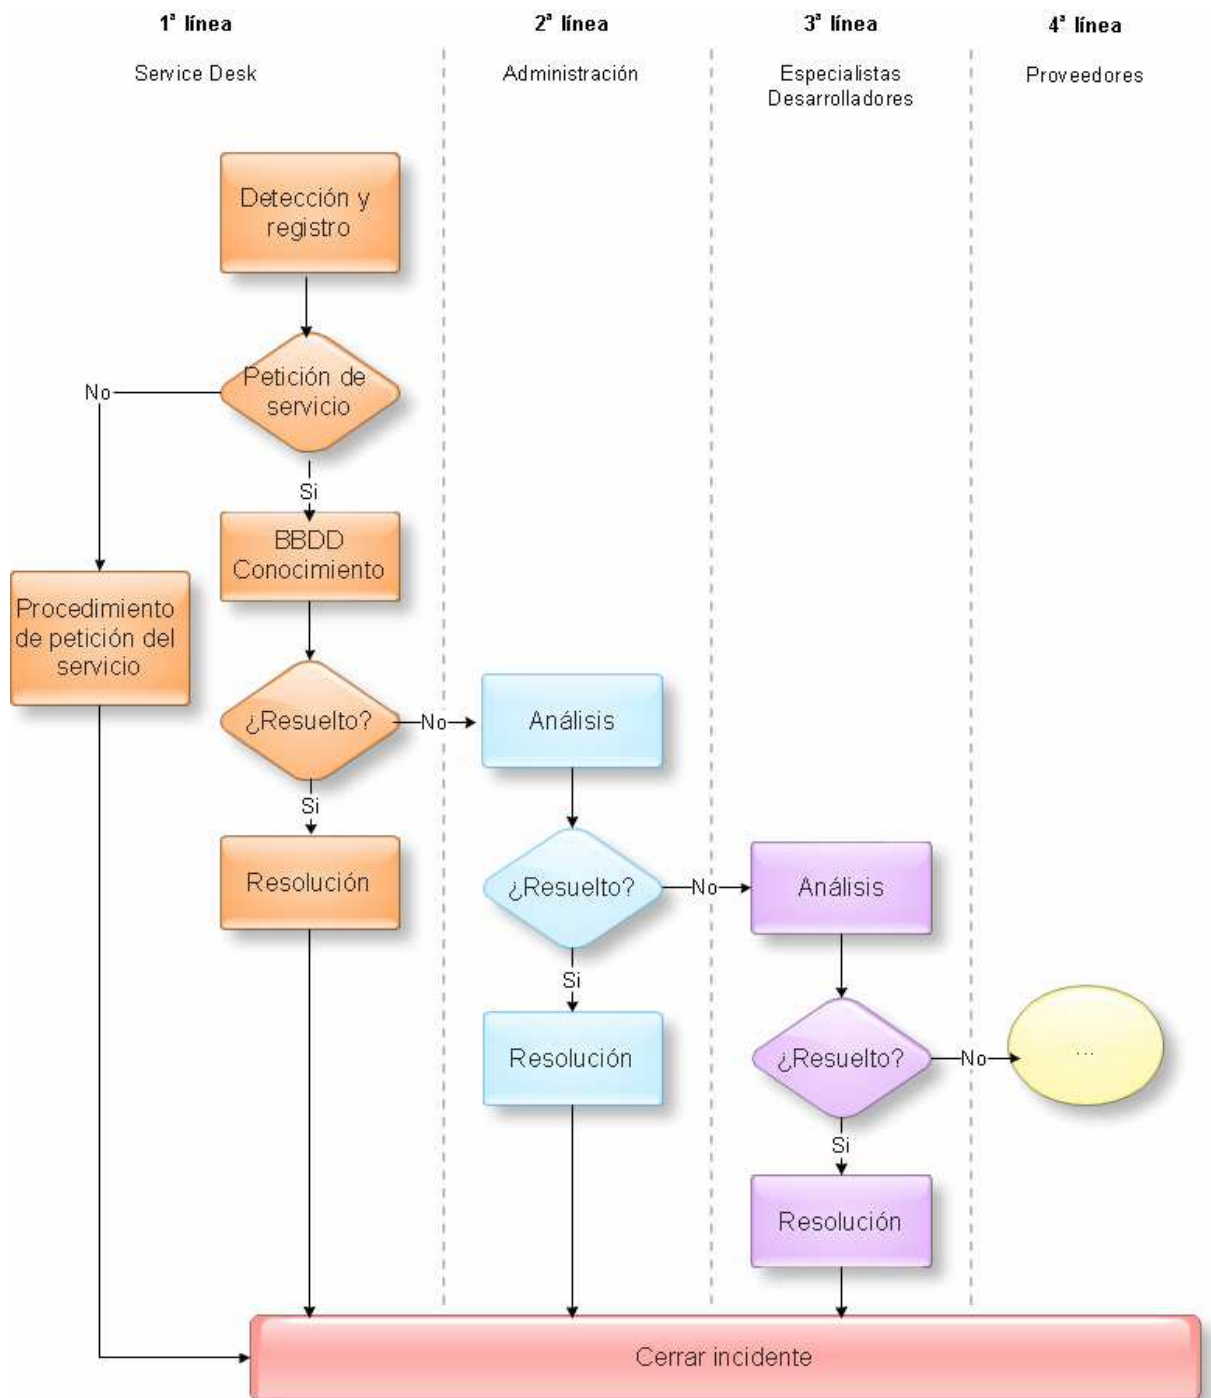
1ª línea
Service Desk

2ª línea
Administración

3ª línea
Especialistas
Desarrolladores

4ª línea
Proveedores

Detección y registro

Petición de servicio

No

Si

BBDD Conocimiento

Procedimiento de petición del servicio

¿Resuelto?

No

Análisis

Si

Resolución

¿Resuelto?

No

Análisis

Si

Resolución

¿Resuelto?

No

...

Si

Resolución

Cerrar incidente